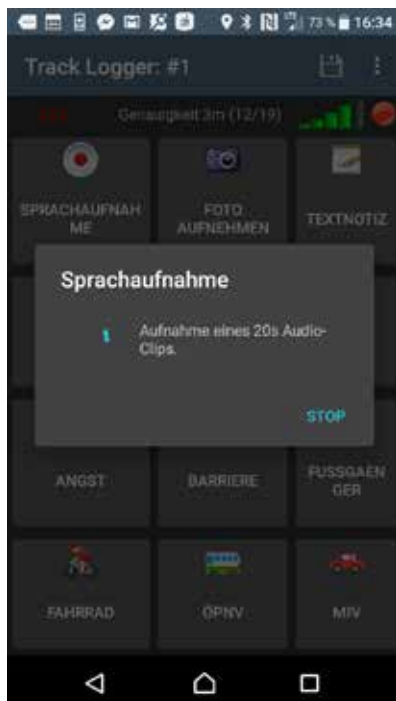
73 % 16:34

Track Logger: #1

Genauigkeit 3m (12/19)

SPRACHAUFNAHME

FOTO AUFNEHMEN

TEXTNOTIZ

Sprachaufnahme

Aufnahme eines 20s Audio-Clips.

STOP

ANGST

BARRIERE

FUSSGAENGER

FAHRRAD

ÖPNV

MIV